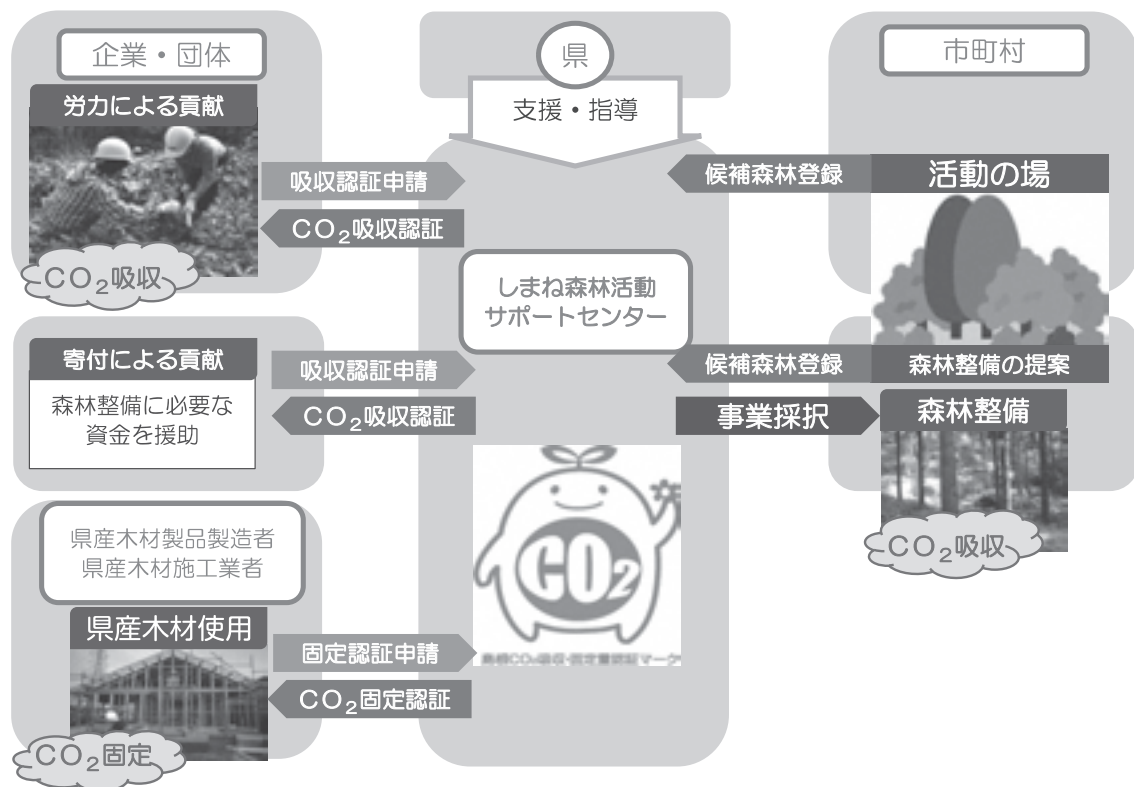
企業・団体

県

市町村

支援・指導

労力による貢献

吸収認証申請

$CO_2$吸収認証

$CO_2$吸収

候補森林登録

活動の場

しまね森林活動サポートセンター

寄付による貢献

森林整備に必要な資金を援助

吸収認証申請

$CO_2$吸収認証

候補森林登録

森林整備の提案

事業採択

森林整備

$CO_2$吸収

県産木材製品製造者
県産木材施工業者

県産木材使用

固定認証申請

$CO_2$固定認証

$CO_2$固定

$CO_2$

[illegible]